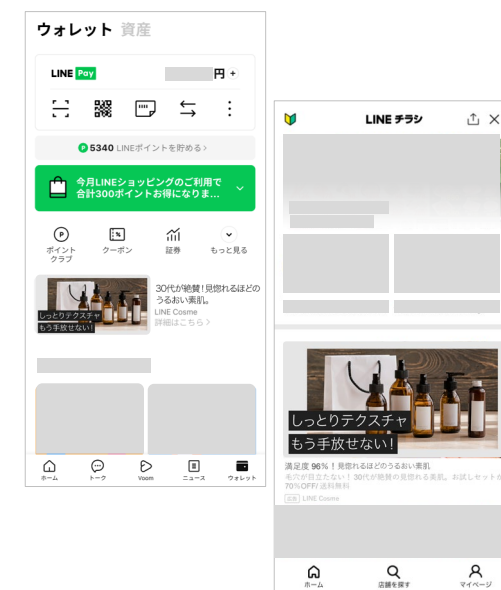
ウォレット 資産

LINE Pay
円 +

5340 LINEポイントを貯める >

今月LINEショッピングのご利用で合計300ポイントお得になりま...

ポイントクラブ
クーポン
証券
もっと見る

しっとりテクスチャもう手放せない!
30代が絶賛!見惚れるほどのうるおい素肌。
LINE Cosme
詳細はこちら >

ホーム
トーク
Voom
ニュース
ウォレット

LINE チラシ

しっとりテクスチャ
もう手放せない!
満足度 96%!見惚れるほどのうるおい素肌
毛穴が目立たない!30代が絶賛の見惚れる美肌。お試しセットが70%OFF/送料無料
広告 LINE Cosme

ホーム
店舗を探す
マイページ